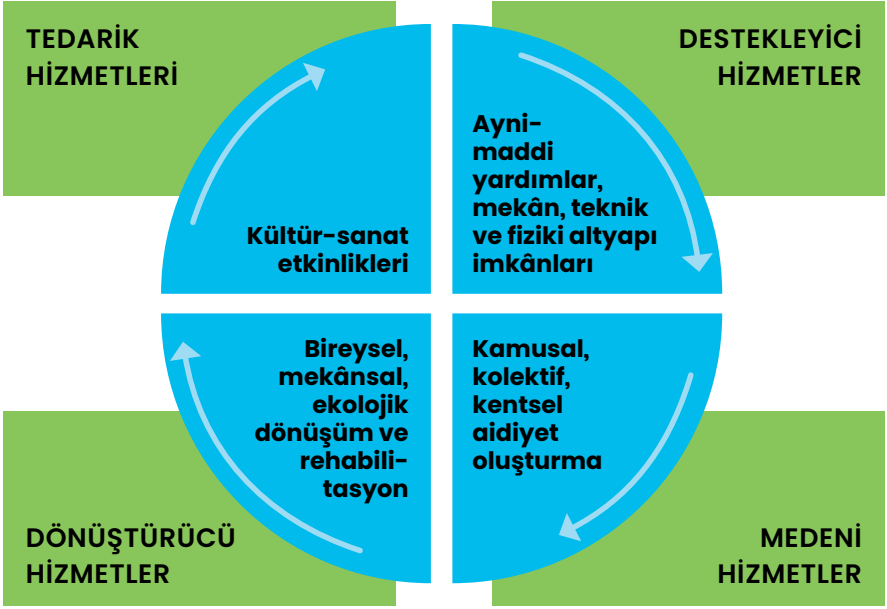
TEDARİK HİZMETLERİ

DESTEKLEYİCİ HİZMETLER

Kültür-sanat etkinlikleri

Ayni-maddi yardımlar, mekân, teknik ve fiziki altyapı imkânları

Bireysel, mekânsal, ekolojik dönüşüm ve rehabilitasyon

Kamusal, kolektif, kentsel aidiyet oluşturma

DÖNÜŞTÜRÜCÜ HİZMETLER

MEDENİ HİZMETLER